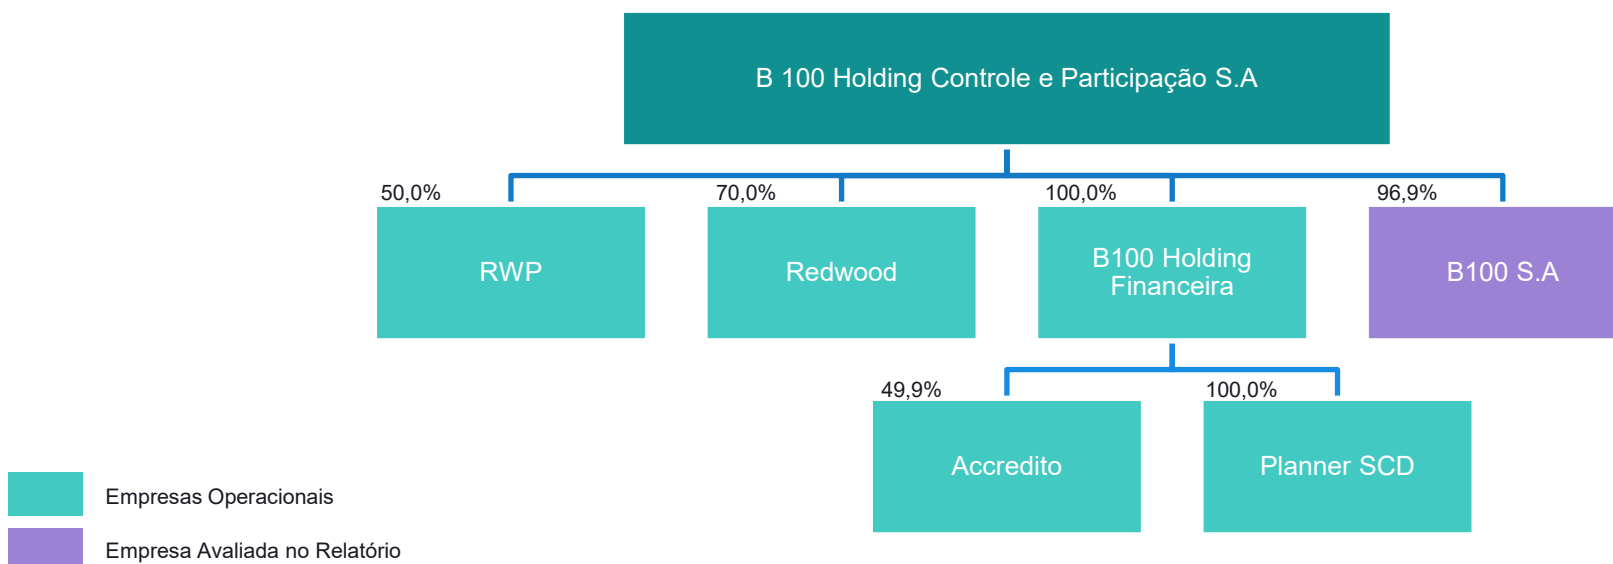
B 100 Holding Controle e Participação S.A

50,0%
RWP

70,0%
Redwood

100,0%
B100 Holding Financeira

96,9%
B100 S.A

49,9%
Accredito

100,0%
Planner SCD

Empresas Operacionais

Empresa Avaliada no Relatório